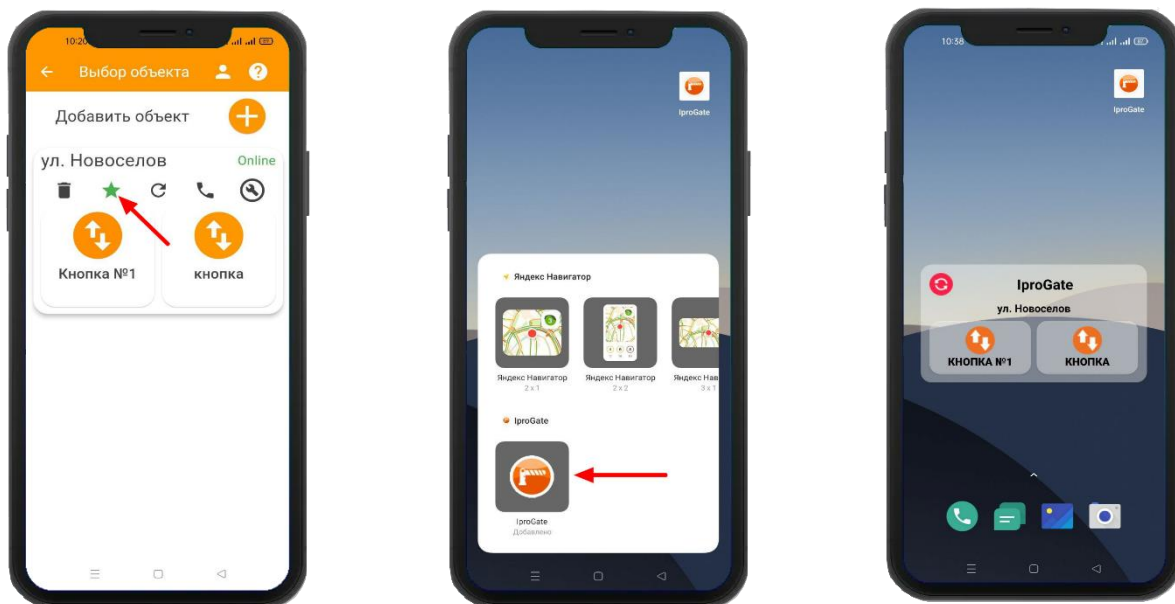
10:20

Выбор объекта

Добавить объект

ул. Новоселов

Online

Кнопка №1

кнопка

IproGate

Яндекс Навигатор

Яндекс Навигатор
2 x 1

Яндекс Навигатор
2 x 2

Яндекс Нав
3 x 1

IproGate

IproGate
Добавлено

10:58

IproGate

IproGate

ул. Новоселов

КНОПКА №1

КНОПКА